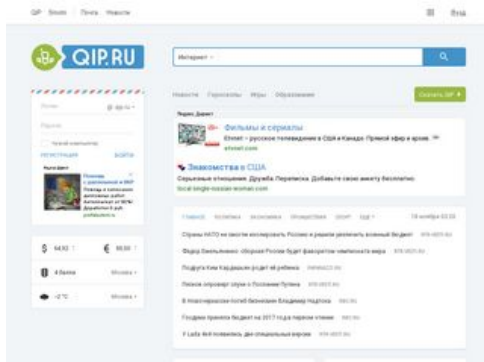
QIP Storm Почта Новости

Вход

QIP.RU

Интернет

Новости Гороскопы Игры Образование

Скачать QIP

Яндекс.Директ

Фильмы и сериалы
Etvnet – русское телевидение в США и Канаде. Прямой эфир и архив.
etvnet.com

Знакомства в США
Серьезные отношения. Дружба Переписка. Добавьте свою анкету бесплатно
local-single-russian-woman.com

Почта
Пароль
Чужой компьютер
РЕГИСТРАЦИЯ ВОЙТИ

Яндекс.Директ
Помощь с дипломной в ВКР
Помощь в написании дипломных работ. Антиплагиат от 85%! Доработки 0 руб.
profiaskom.ru

Главное Политика Экономика Происшествия Спорт Еще 19 ноября 03:20

Страны НАТО не смогли исключить Россию и решили увеличить военный бюджет

Федор Емельяненко: сборная России будет фаворитом чемпионата мира

Подруга Ким Кардашьян родит ей ребенка

Песков опроверг слухи о болезни Путина

В Новосибирском погиб безногий Владимир подлоск

Госдума приняла бюджет на 2017 год в первом чтении

У Lada 4x4 появилась две специальные версии

$ 64.10
€ 68.50
4 балла Москва
-2 °C Москва